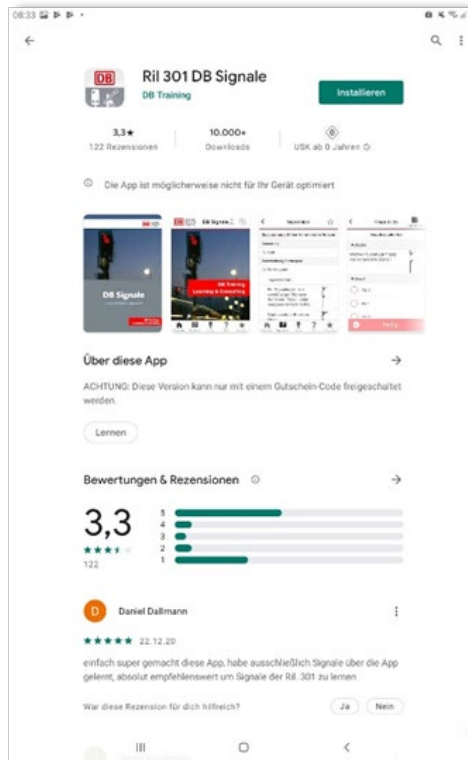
08:33

Ril 301 DB Signale

DB Training

Installieren

3,3★
122 Rezensionen

10.000+
Downloads

USK ab 0 Jahren

Die App ist möglicherweise nicht für Ihr Gerät optimiert

DB Signale

DB Signale

DB Training
Learning & Consulting

Über diese App

ACHTUNG: Diese Version kann nur mit einem Gutschein-Code freigeschaltet werden.

Lernen

Bewertungen & Rezensionen

3,3
122

5
4
3
2
1

D Daniel Dallmann

★★★★★ 22.12.20

einfach super gemacht diese App, habe ausschließlich Signale über die App gelernt, absolut empfehlenswert um Signale der Ril 301 zu lernen

War diese Rezension für dich hilfreich?

Ja

Nein